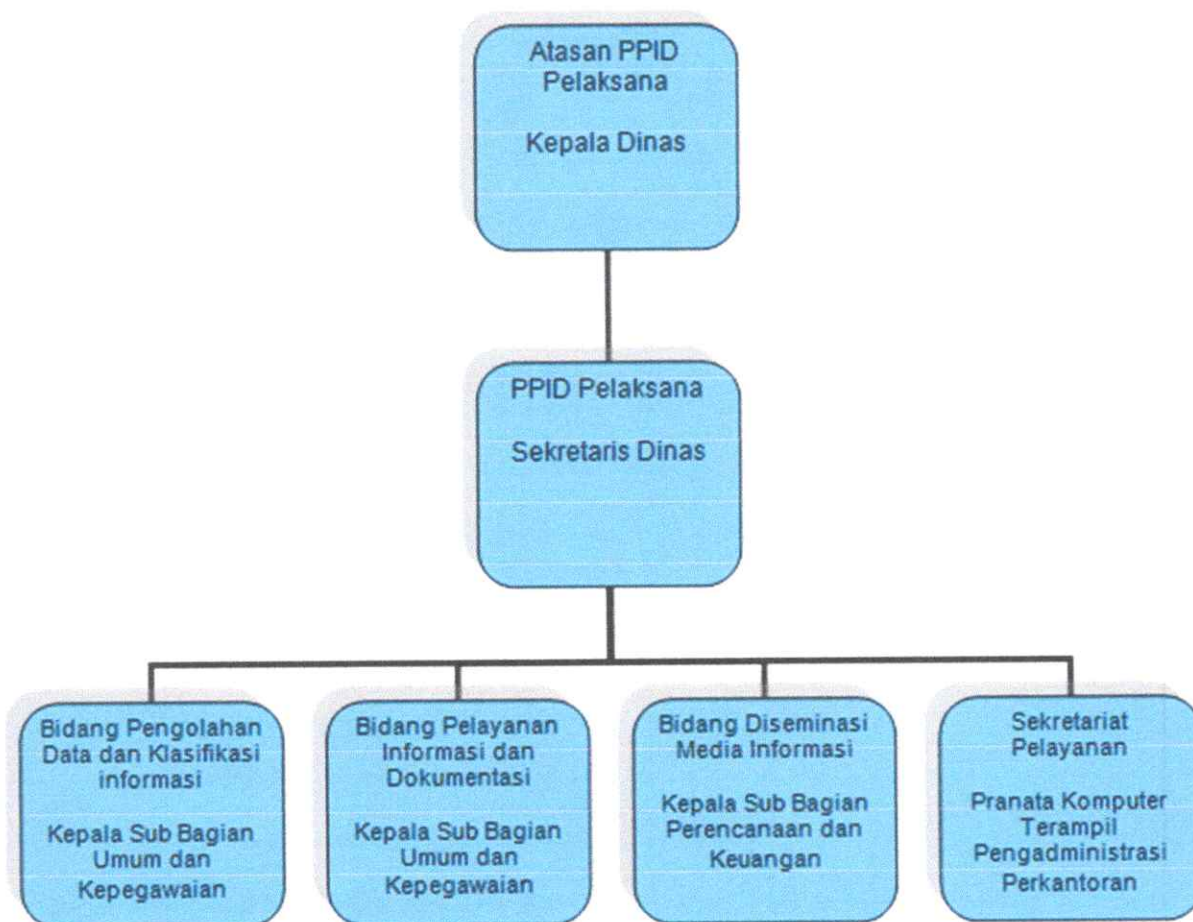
Atasan PPID Pelaksana

Kepala Dinas

PPID Pelaksana

Sekretaris Dinas

Bidang Pengolahan Data dan Klasifikasi informasi

Kepala Sub Bagian Umum dan Kepegawaian

Bidang Pelayanan Informasi dan Dokumentasi

Kepala Sub Bagian Umum dan Kepegawaian

Bidang Diseminasi Media Informasi

Kepala Sub Bagian Perencanaan dan Keuangan

Sekretariat Pelayanan

Pranata Komputer Terampil Pengadministrasi Perkantoran